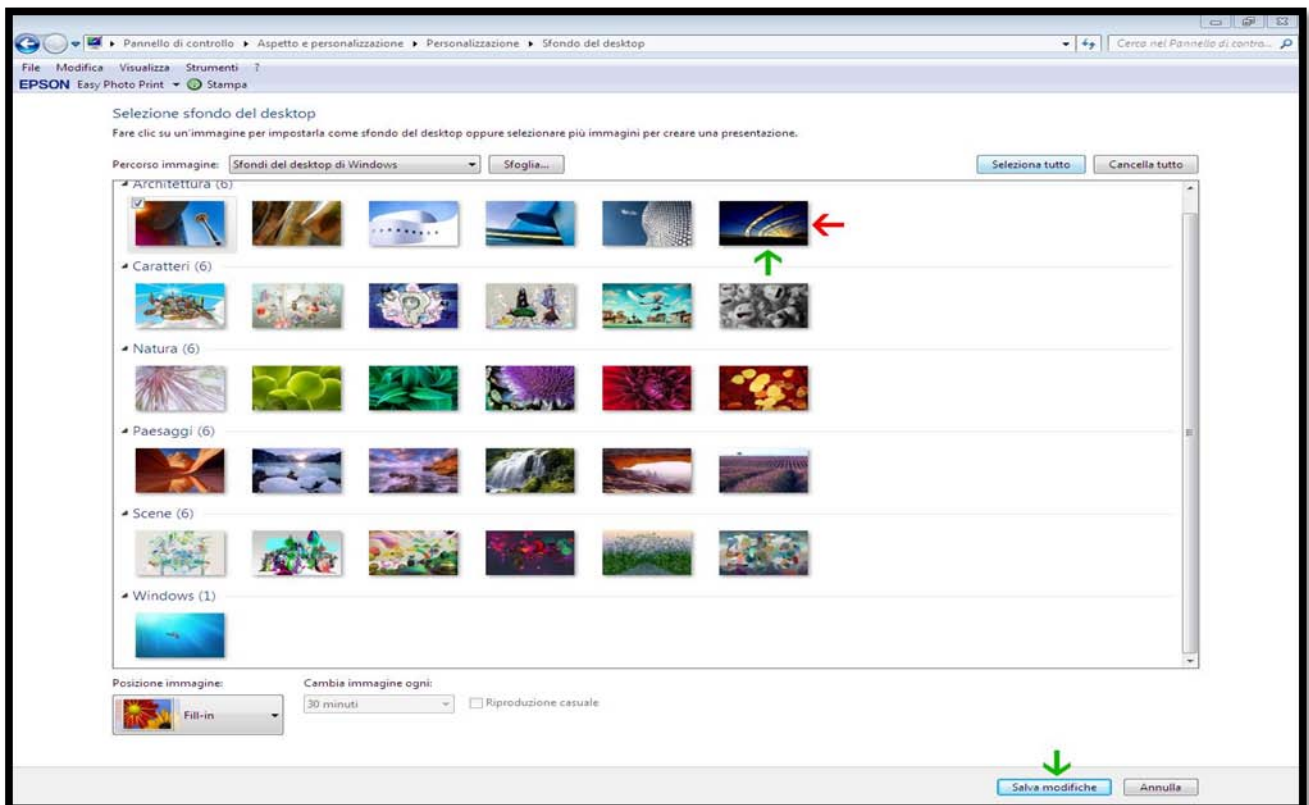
Pannello di controllo ▸ Aspetto e personalizzazione ▸ Personalizzazione ▸ Sfondo del desktop

Cerca nel Pannello di contro...

File Modifica Visualizza Strumenti ?

EPSON Easy Photo Print ▾ Stampa

Selezione sfondo del desktop

Fare clic su un'immagine per impostarla come sfondo del desktop oppure selezionare più immagini per creare una presentazione.

Percorso immagine: Sfondi del desktop di Windows Sfoglia...

Seleziona tutto Cancella tutto

Architettura (6)

Caratteri (6)

Natura (6)

Paesaggi (6)

Scene (6)

Windows (1)

Posizione immagine:

Fill-in

Cambia immagine ogni:

30 minuti

Riproduzione casuale

Salva modifiche Annulla